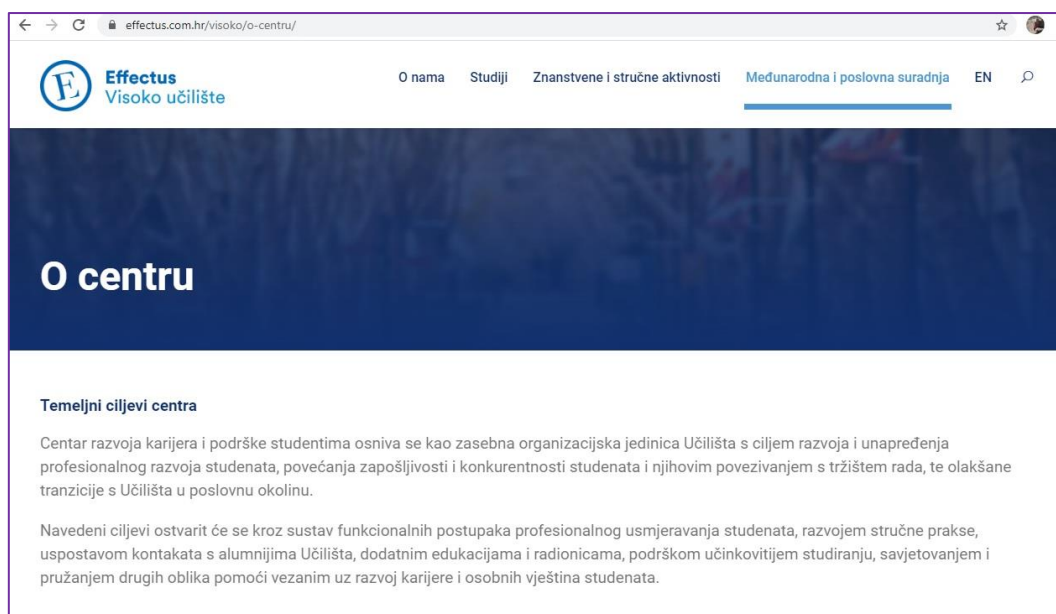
effectus.com.hr/visoko/o-centru/

Effectus
Visoko učilište

O nama Studiji Znanstvene i stručne aktivnosti Međunarodna i poslovna suradnja EN

O centru

Temeljni ciljevi centra

Centar razvoja karijera i podrške studentima osniva se kao zasebna organizacijska jedinica Učilišta s ciljem razvoja i unapređenja profesionalnog razvoja studenata, povećanja zapošljivosti i konkurentnosti studenata i njihovim povezivanjem s tržištem rada, te olakšane tranzicije s Učilišta u poslovnu okolinu.

Navedeni ciljevi ostvarit će se kroz sustav funkcionalnih postupaka profesionalnog usmjeravanja studenata, razvojem stručne prakse, uspostavom kontakata s alumnijima Učilišta, dodatnim edukacijama i radionicama, podrškom učinkovitijem studiranju, savjetovanjem i pružanjem drugih oblika pomoći vezanim uz razvoj karijere i osobnih vještina studenata.